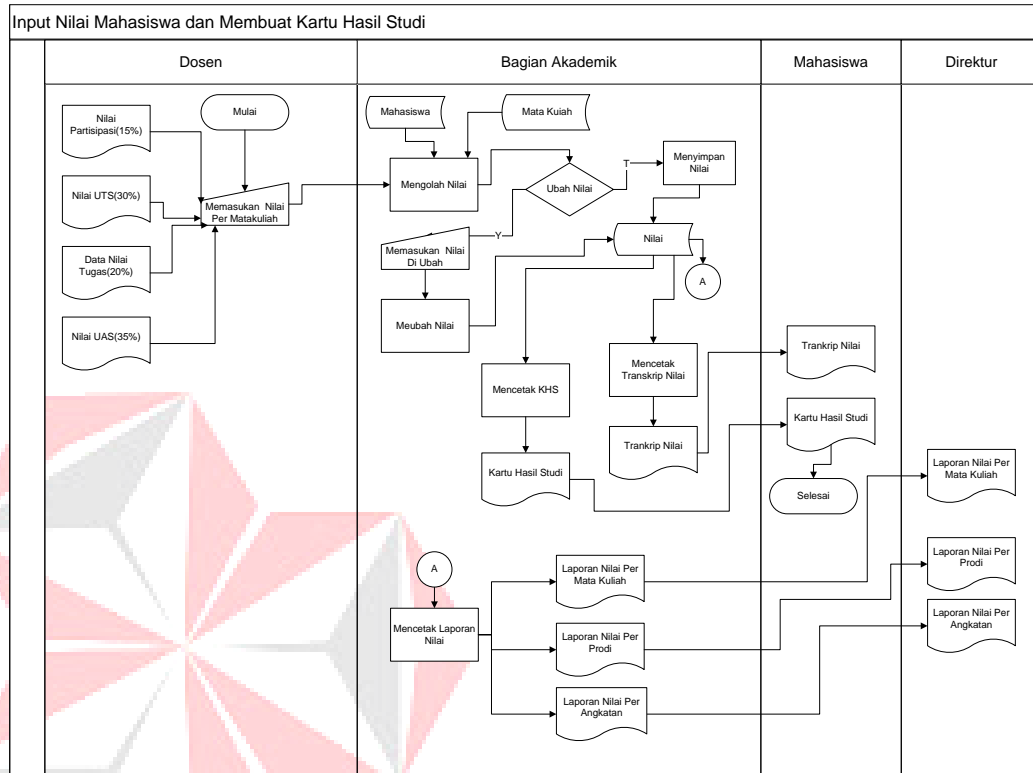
Input Nilai Mahasiswa dan Membuat Kartu Hasil Studi

Dosen

Bagian Akademik

Mahasiswa

Direktur

Nilai Partisipasi(15%)

Mulai

Nilai UTS(30%)

Memasukan Nilai Per Matakuliah

Data Nilai Tugas(20%)

Nilai UAS(35%)

Mahasiswa

Mata Kuiah

Mengolah Nilai

Ubah Nilai

T

Menyimpan Nilai

Y

Memasukan Nilai Di Ubah

Nilai

A

Meubah Nilai

Mencetak KHS

Mencetak Transkrip Nilai

Trankrip Nilai

Kartu Hasil Studi

Trankrip Nilai

Kartu Hasil Studi

Selesai

Laporan Nilai Per Mata Kuliah

A

Laporan Nilai Per Mata Kuliah

Laporan Nilai Per Prodi

Mencetak Laporan Nilai

Laporan Nilai Per Prodi

Laporan Nilai Per Angkatan

Laporan Nilai Per Angkatan